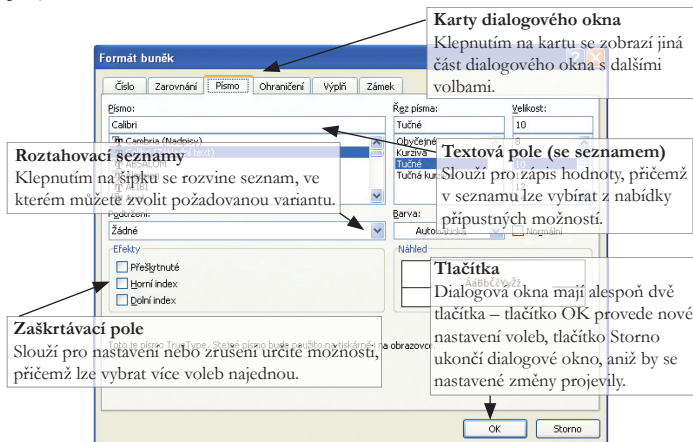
Karty dialogového okna
Klepnutím na kartu se zobrazí jiná část dialogového okna s dalšími volbami.

Formát buněk

Číslo | Zarovnání | Písmo | Ohraničení | Výplň | Zámek

Písmo:
Calibri
Cambria (Nadpisy)
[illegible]
ABSALOM
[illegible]

Řez písma:
Tučné
Obyčejné
Kurzíva
Tučné
Tučná kurzíva

Velikost:
10
8
9
10
11
12

Roztahovací seznamy
Klepnutím na šipku se rozvine seznam, ve kterém můžete zvolit požadovanou variantu.

Textová pole (se seznamem)
Slouží pro zápis hodnoty, přičemž v seznamu lze vybírat z nabídky přípustných možností.

Podtržení:
Žádné

Barva:
Automaticky

Normální

Efekty
Přeškrtnuté
Horní index
Dolní index

Náhled
AaBbCcYyŽž

Tlačítka
Dialogová okna mají alespoň dvě tlačítka – tlačítko OK provede nové nastavení voleb, tlačítko Storno ukončí dialogové okno, aniž by se nastavené změny projevily.

Zaškrtávací pole
Slouží pro nastavení nebo zrušení určité možnosti, přičemž lze vybrat více voleb najednou.

Toto je písmo TrueType. Stejné písmo bude použito na tiskárně i na obrazovce.

OK
Storno